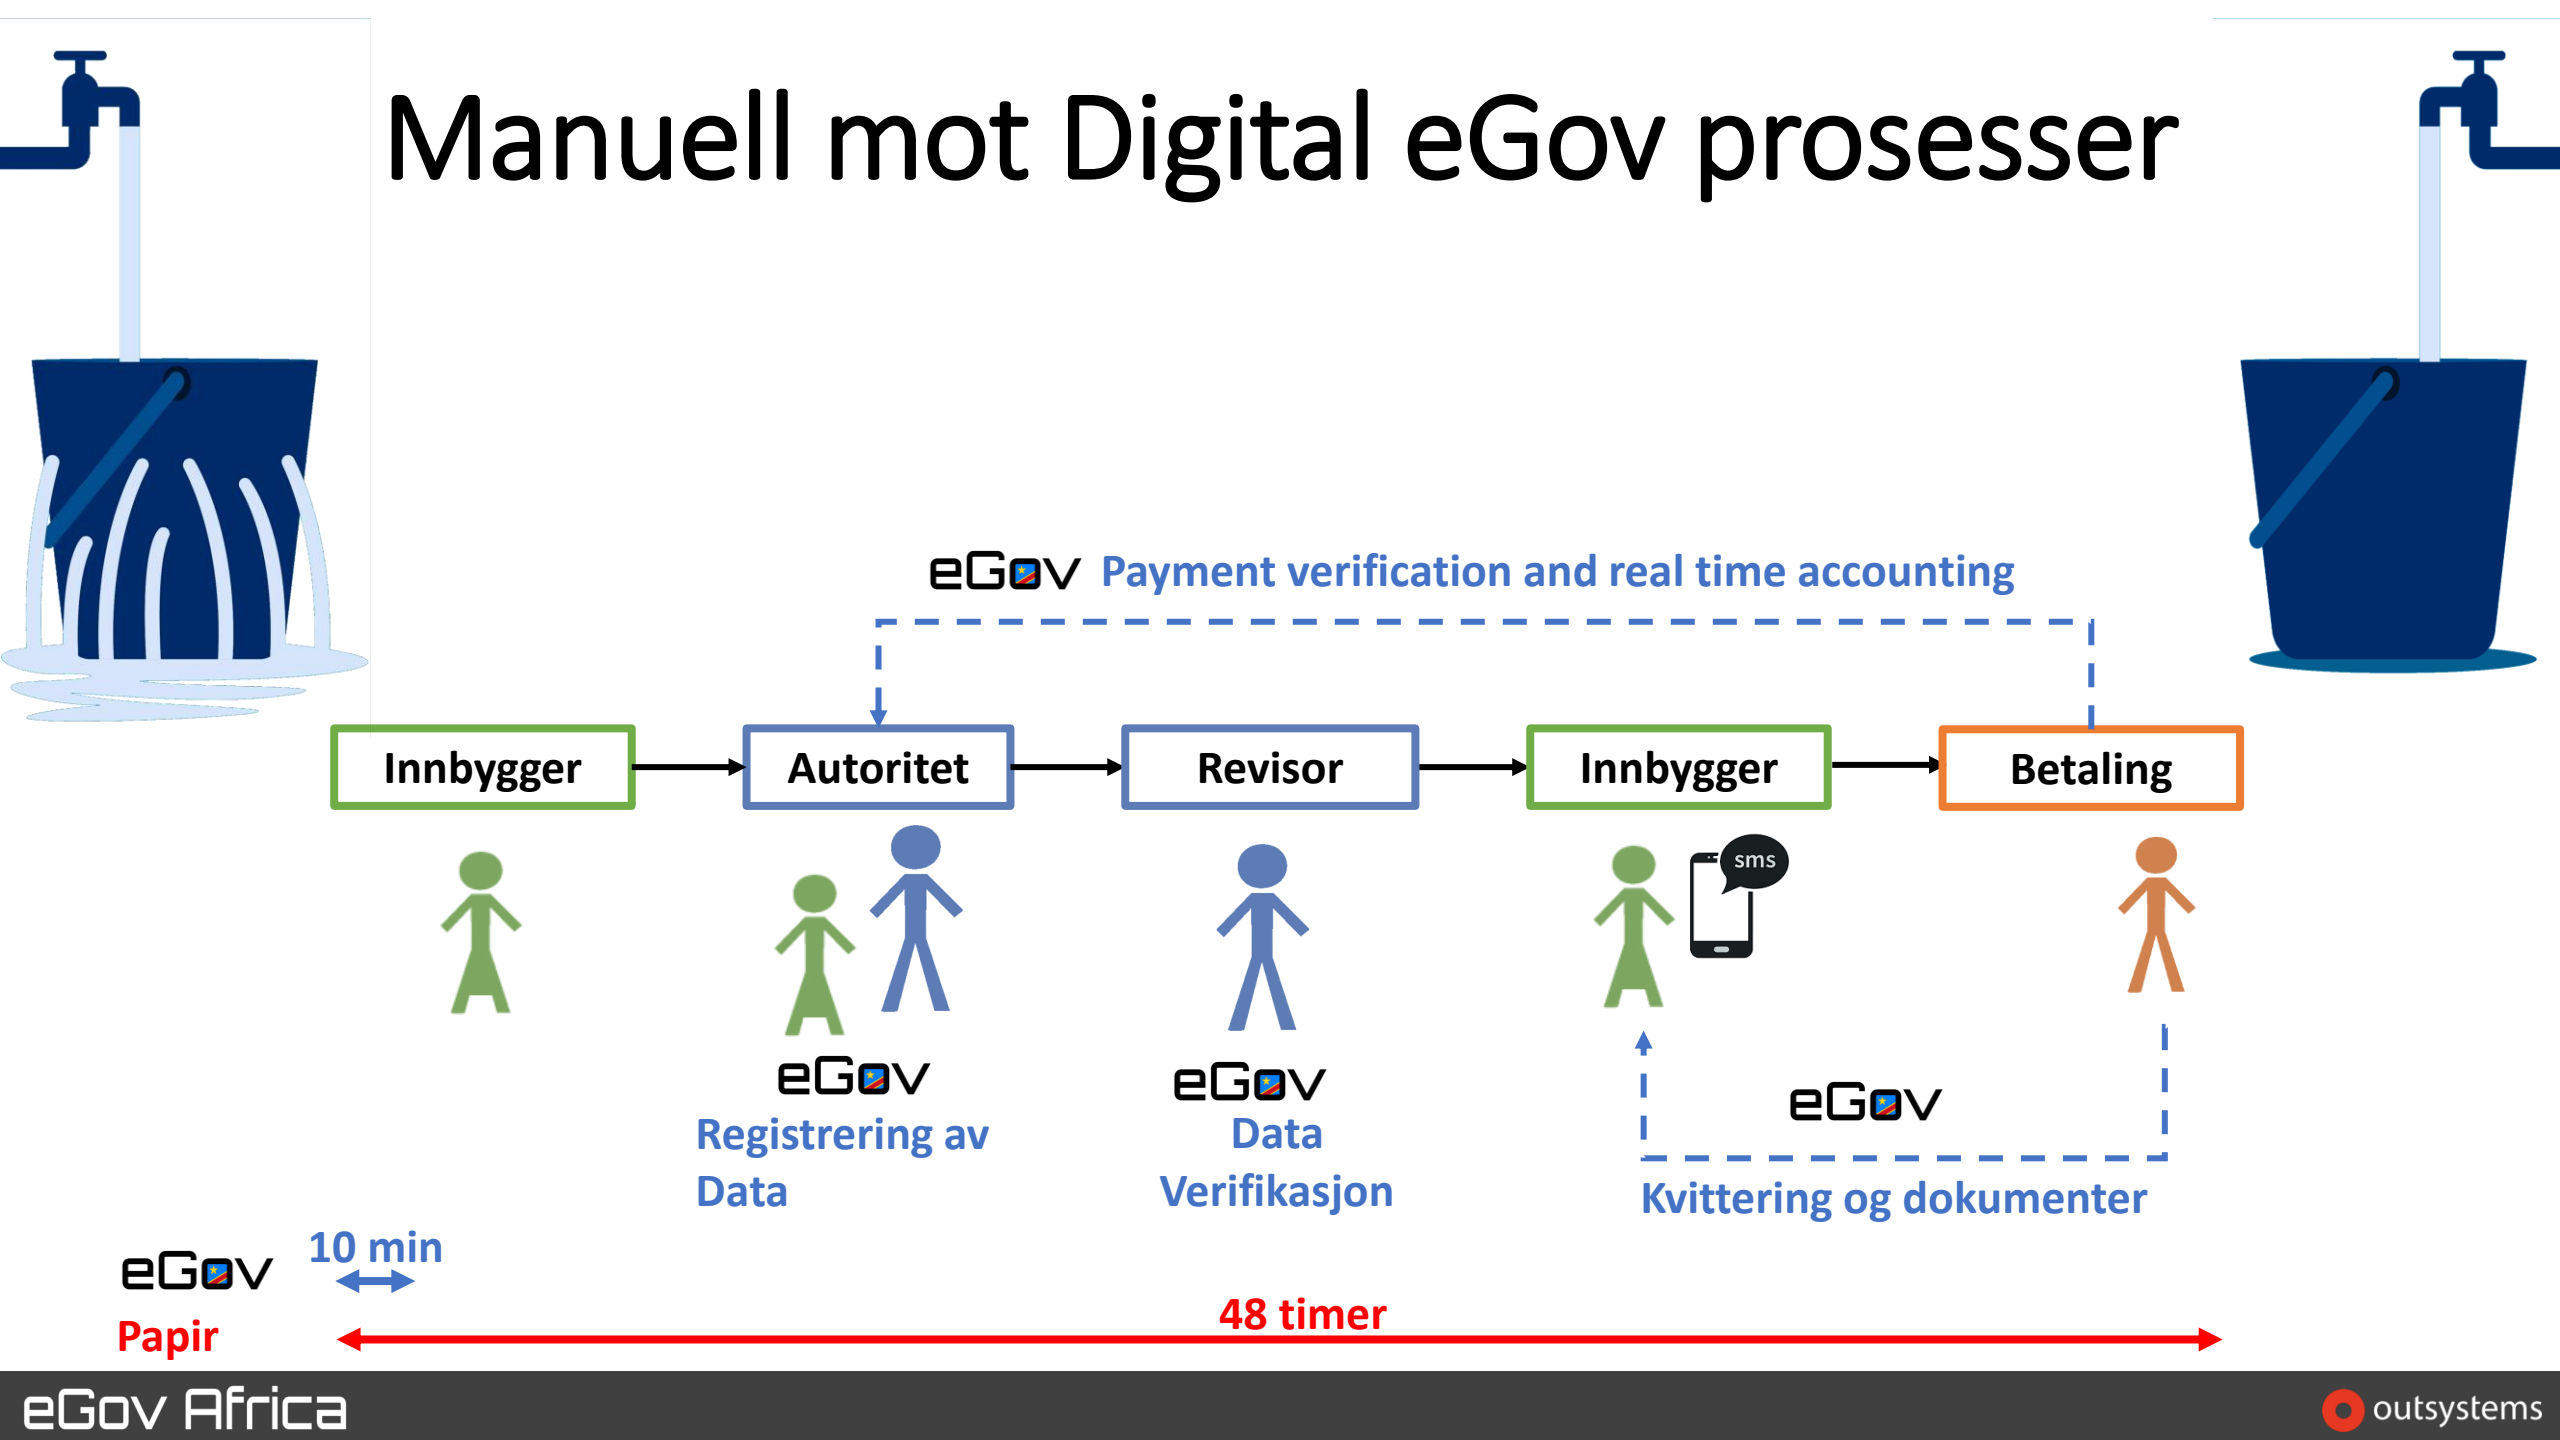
Manuell mot Digital eGov prosesser

eGov Payment verification and real time accounting

Innbygger

Autoritet

Revisor

Innbygger

Betaling

sms

eGov
Registrering av Data

eGov
Data Verifikasjon

eGov
Kvittering og dokumenter

eGov

10 min

Papir

48 timer

eGov Africa

outsystems